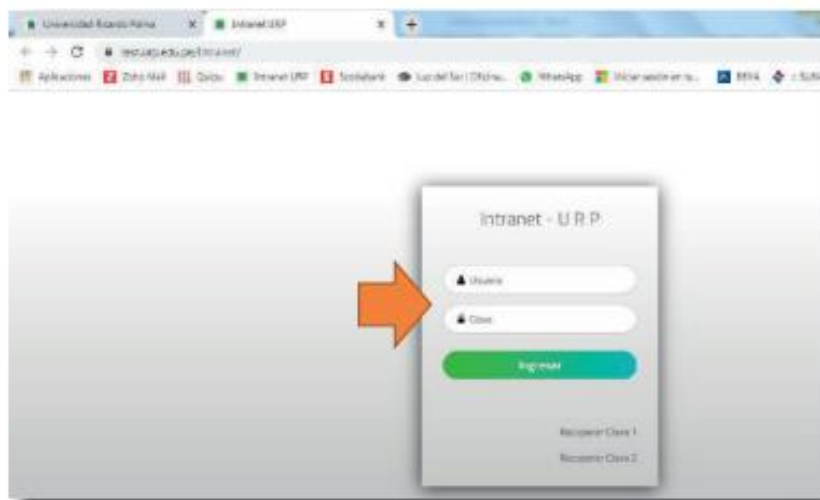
Universidad Ricardo Palma
Intranet URP
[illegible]
Aplicaciones Zoho Mail Quipu Intranet URP Scotiabank Luz del Sur | Oficina... WhatsApp Iniciar sesión en tu... BBVA

Intranet - U R P
Usuario
Clave
Ingresar
Recuperar Clave 1
Recuperar Clave 2